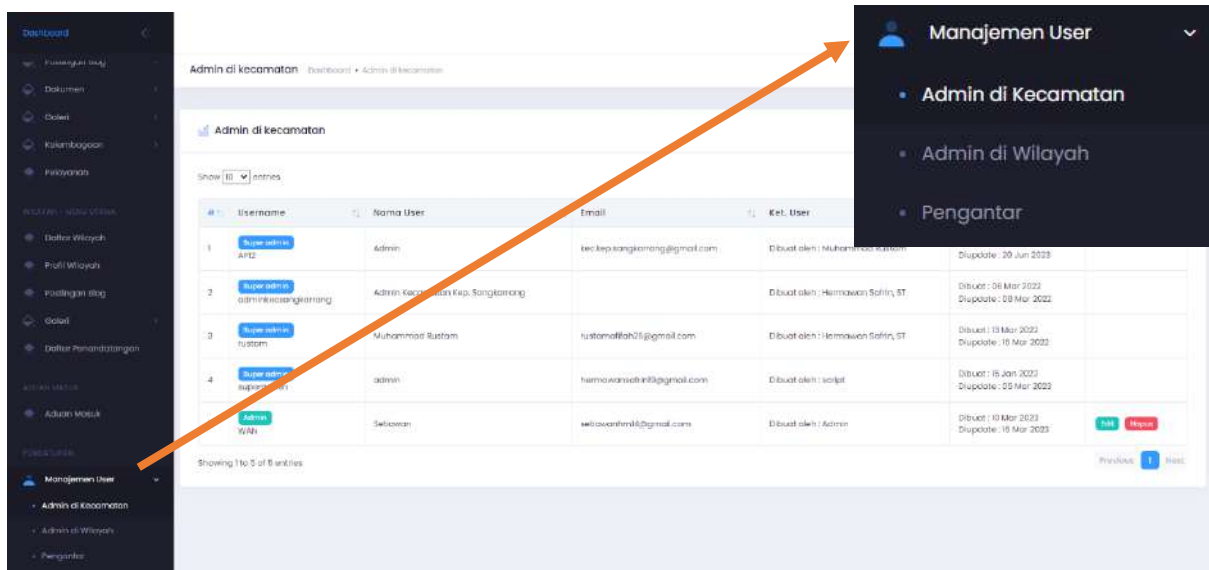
Dashboard

Postingan Blog

Dokumen

Galeri

Kelembagaan

Pelayanan

WILAYAH - MENU UTAMA

Daftar Wilayah

Profil Wilayah

Postingan Blog

Galeri

Daftar Penandatangan

ADUAN MASUK

Aduan Masuk

PENGATURAN

Manajemen User

Admin di Kecamatan

Admin di Wilayah

Pengantar

Admin di kecamatan Dashboard • Admin di kecamatan

Admin di kecamatan

Show 10 entries

| # | Username | Nama User | Email | Ket. User | | |
|---|---|---|---|---|---|---|
| 1 | Super admin APIZ | Admin | kec.kepsangkarrang@gmail.com | Dibuat oleh : Muhammad Rustam | Diupdate : 20 Jun 2023 | |
| 2 | Super admin adminkecsangkarrang | Admin Kecamatan Kep. Sangkarrang | | Dibuat oleh : Hermawan Safrin, ST | Dibuat : 06 Mar 2022 Diupdate : 08 Mar 2022 | |
| 3 | Super admin rustam | Muhammad Rustam | rustamalifah25@gmail.com | Dibuat oleh : Hermawan Safrin, ST | Dibuat : 13 Mar 2023 Diupdate : 15 Mar 2023 | |
| 4 | Super admin superadmin | admin | hermawansafrin18@gmail.com | Dibuat oleh : script | Dibuat : 15 Jan 2023 Diupdate : 05 Mar 2023 | |
| 5 | Admin WAN | Sebawan | sebawanhmi4@gmail.com | Dibuat oleh : Admin | Dibuat : 10 Mar 2023 Diupdate : 15 Mar 2023 | Edit Hapus |

Showing 1 to 5 of 5 entries

Previous 1 Next

Manajemen User

Admin di Kecamatan

Admin di Wilayah

Pengantar